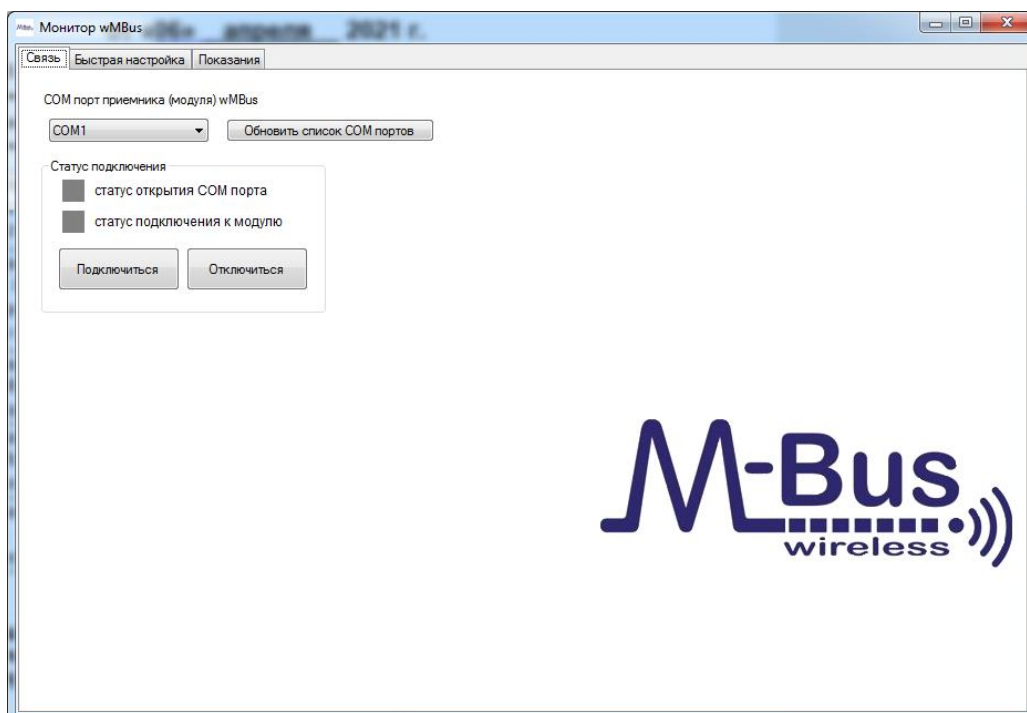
wMBus Монитор wMBus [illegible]

Связь | Быстрая настройка | Показания

COM порт приемника (модуля) wMBus

COM1

Обновить список COM портов

Статус подключения

статус открытия COM порта

статус подключения к модулю

Подключиться

Отключиться

M-Bus

wireless